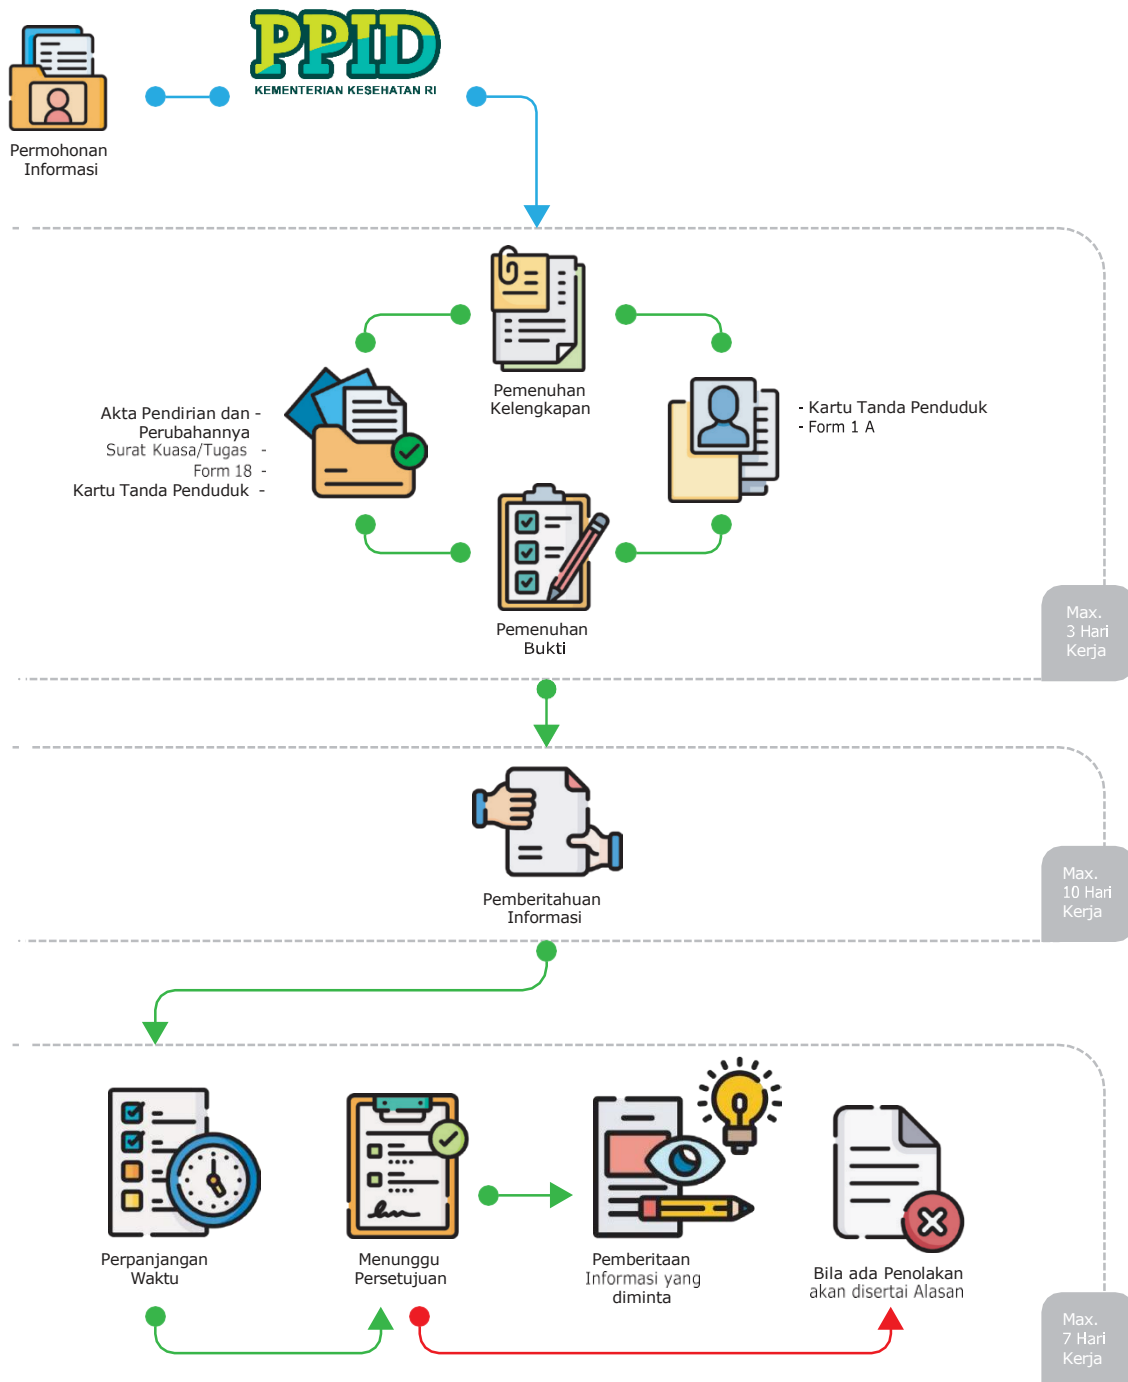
Permohonan Informasi

PPID
KEMENTERIAN KESEHATAN RI

Pemenuhan Kelengkapan

Akta Pendirian dan Perubahannya -
Surat Kuasa/Tugas -
Form 18 -
Kartu Tanda Penduduk -

- Kartu Tanda Penduduk
- Form 1 A

Pemenuhan Bukti

Max. 3 Hari Kerja

Pemberitahuan Informasi

Max. 10 Hari Kerja

Perpanjangan Waktu

Menunggu Persetujuan

Pemberitaan Informasi yang diminta

Bila ada Penolakan akan disertai Alasan

Max. 7 Hari Kerja